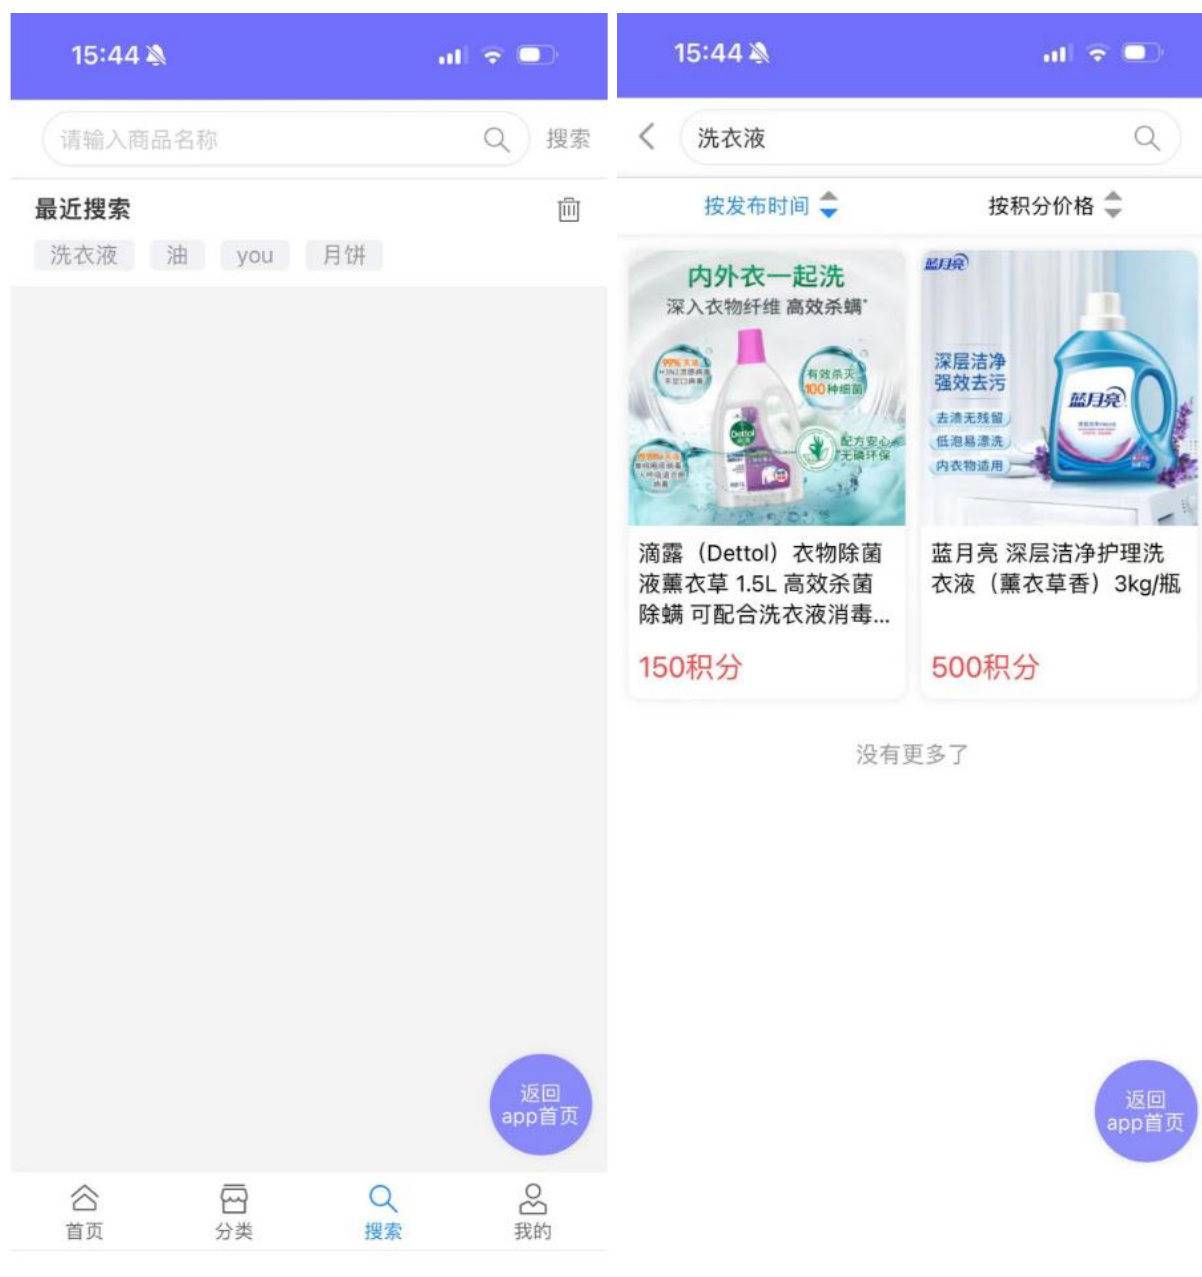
15:44

请输入商品名称 搜索

最近搜索

洗衣液 油 you 月饼

返回 app首页

首页 分类 搜索 我的

15:44

洗衣液

按发布时间 按积分价格

内外衣一起洗
深入衣物纤维 高效杀螨*

有效杀灭 100种细菌

配方安心 无磷环保

Dettol

蓝月亮

深层洁净 强效去污

去渍无残留

低泡易漂洗

内衣物适用

蓝月亮

滴露（Dettol）衣物除菌液薰衣草 1.5L 高效杀菌除螨 可配合洗衣液消毒...

150积分

蓝月亮 深层洁净护理洗衣液（薰衣草香）3kg/瓶

500积分

没有更多了

返回 app首页